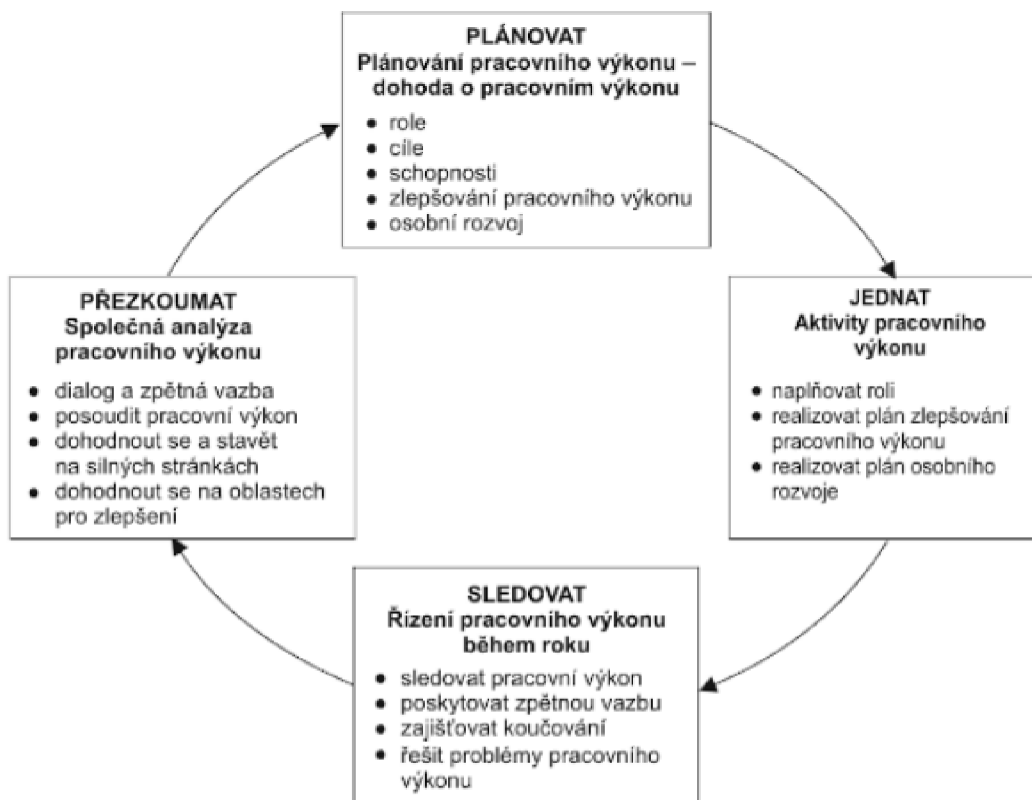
PLÁNOVAT
Plánování pracovního výkonu – dohoda o pracovním výkonu

- role
- cíle
- schopnosti
- zlepšování pracovního výkonu
- osobní rozvoj

JEDNAT
Aktivity pracovního výkonu

- naplňovat roli
- realizovat plán zlepšování pracovního výkonu
- realizovat plán osobního rozvoje

SLEDOVAT
Řízení pracovního výkonu během roku

- sledovat pracovní výkon
- poskytovat zpětnou vazbu
- zajišťovat koučování
- řešit problémy pracovního výkonu

PŘEZKOUMAT
Společná analýza pracovního výkonu

- dialog a zpětná vazba
- posoudit pracovní výkon
- dohodnout se a stavět na silných stránkách
- dohodnout se na oblastech pro zlepšení